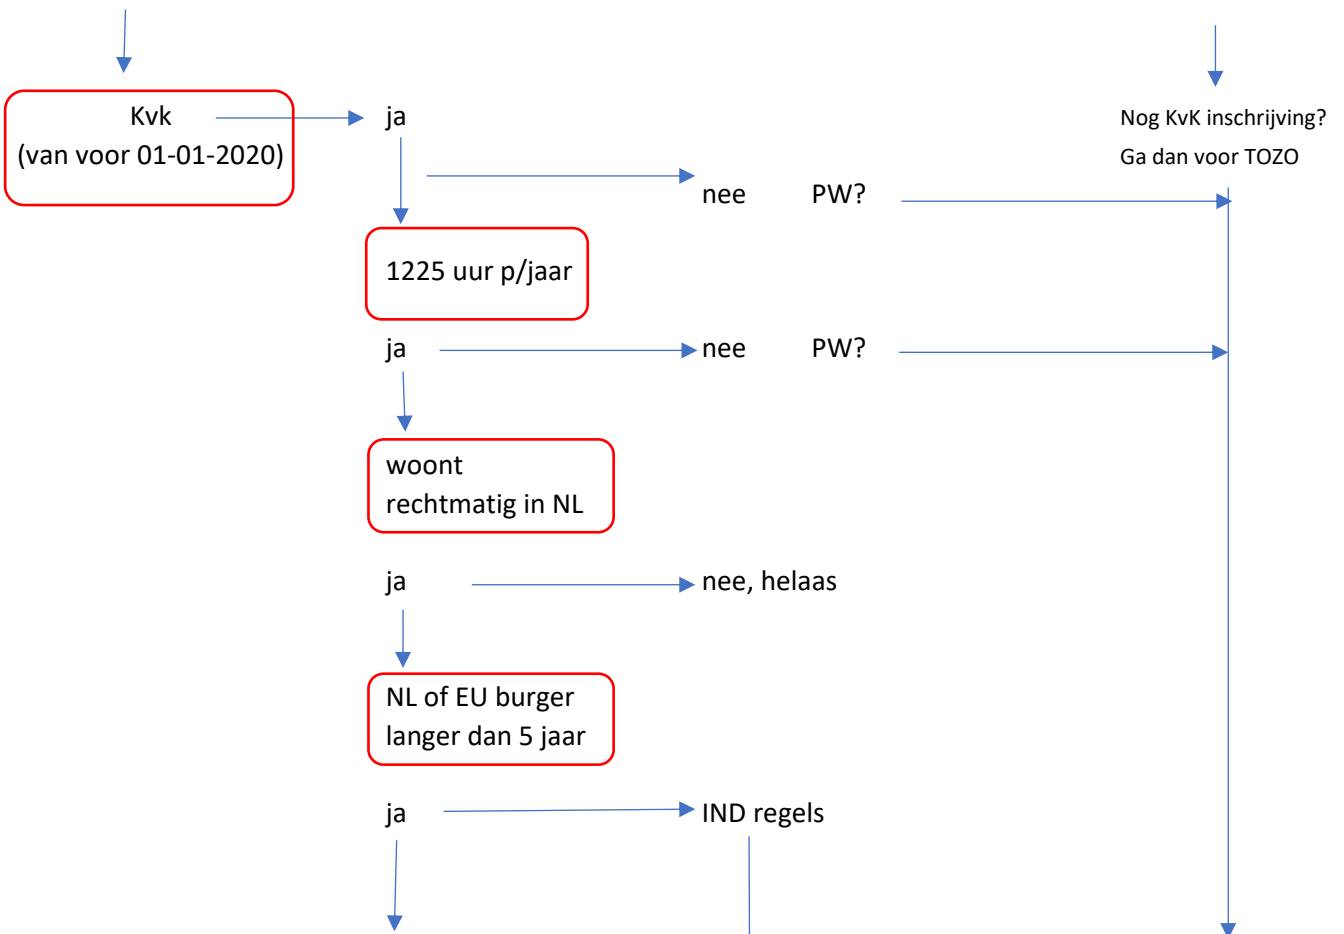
Kvk
(van voor 01-01-2020)

ja

Nog KvK inschrijving?
Ga dan voor TOZO

nee PW?

1225 uur p/jaar

ja

nee PW?

woont
rechtmatig in NL

ja

nee, helaas

NL of EU burger
langer dan 5 jaar

ja

IND regels